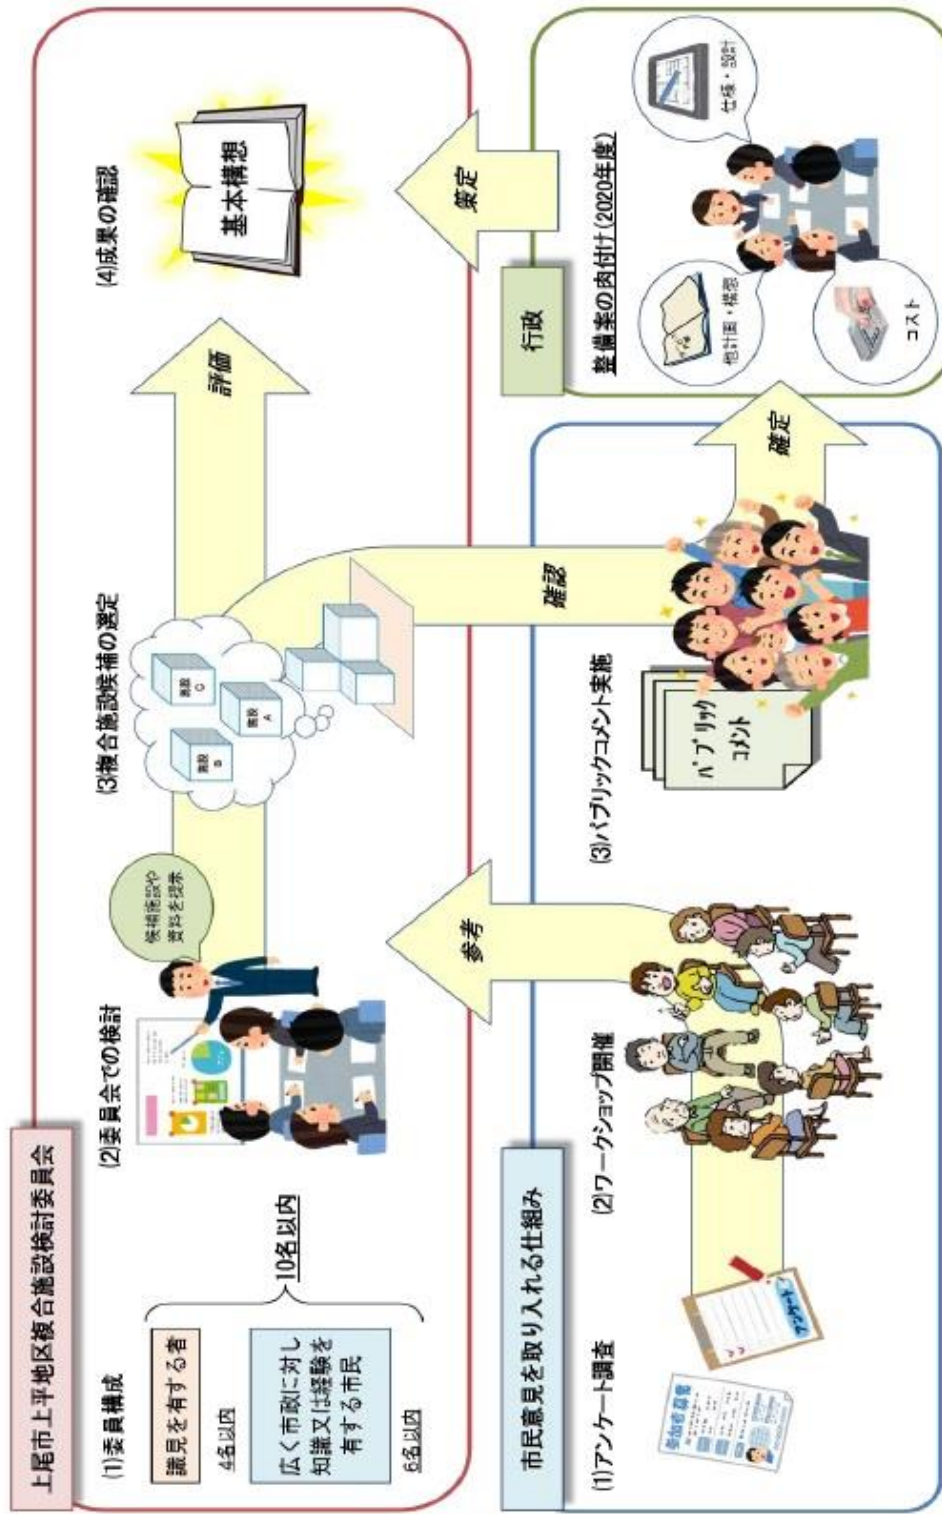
上尾市上平地区複合施設検討委員会

(1)委員構成

識見を有する者

4名以内

広く市政に対し知識又は経験を有する市民

6名以内

10名以内

(2)委員会での検討

候補施設や資料を提示

(3)複合施設候補の選定

施設B

施設A

施設C

評価

(4)成果の確認

基本構想

策定

行政

整備案の肉付け（2020年度）

他計画・構想

仕様・設計

コスト

市民意見を取り入れる仕組み

(1)アンケート調査

参加者募集

アンケート

(2)ワークショップ開催

参考

(3)パブリックコメント実施

パブリックコメント

確認

確定